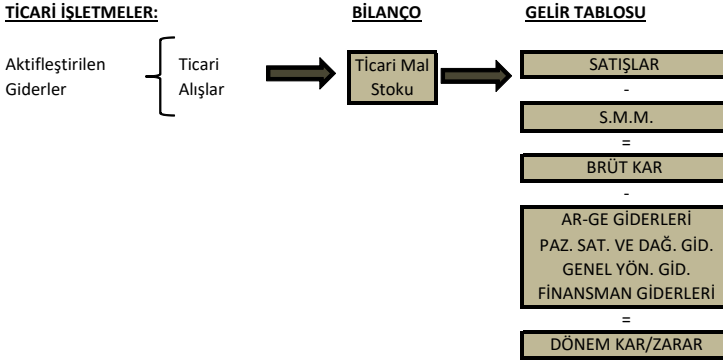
TİCARİ İŞLETMELER:

BİLANÇO

GELİR TABLOSU

Aktifleştirilen Giderler

Ticari Alışlar

Ticari Mal Stoku

SATIŞLAR

-

S.M.M.

=

BRÜT KAR

-

AR-GE GİDERLERİ
PAZ. SAT. VE DAĞ. GİD.
GENEL YÖN. GİD.
FİNANSMAN GİDERLERİ

=

DÖNEM KAR/ZARAR